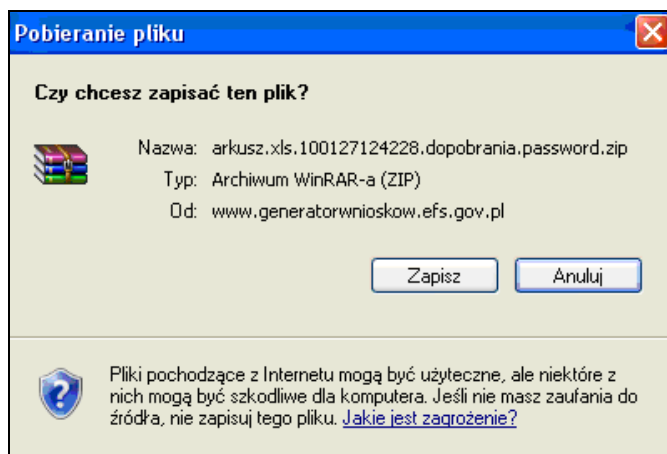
Pobieranie pliku

Czy chcesz zapisać ten plik?

Nazwa: arkusz.xls.100127124228.dopobrania.password.zip
Typ: Archiwum WinRAR-a (ZIP)
Od: www.generatorwnioskow.efs.gov.pl

Zapisz
Anuluj

Pliki pochodzące z Internetu mogą być użyteczne, ale niektóre z nich mogą być szkodliwe dla komputera. Jeśli nie masz zaufania do źródła, nie zapisuj tego pliku. Jakie jest zagrożenie?